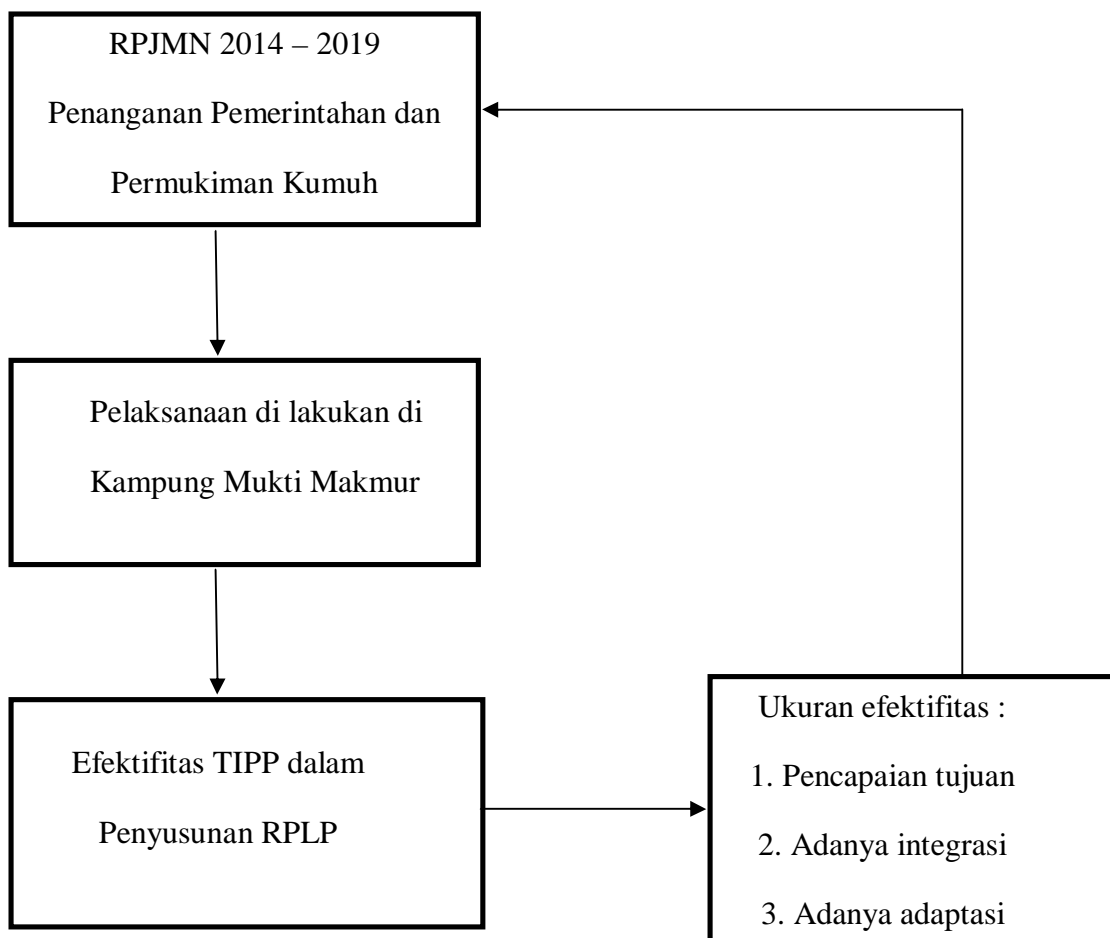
RPJMN 2014 – 2019

Penanganan Pemerintahan dan

Permukiman Kumuh

Pelaksanaan di lakukan di

Kampung Mukti Makmur

Efektifitas TIPP dalam

Penyusunan RPLP

Ukuran efektifitas :

1. Pencapaian tujuan

2. Adanya integrasi

3. Adanya adaptasi